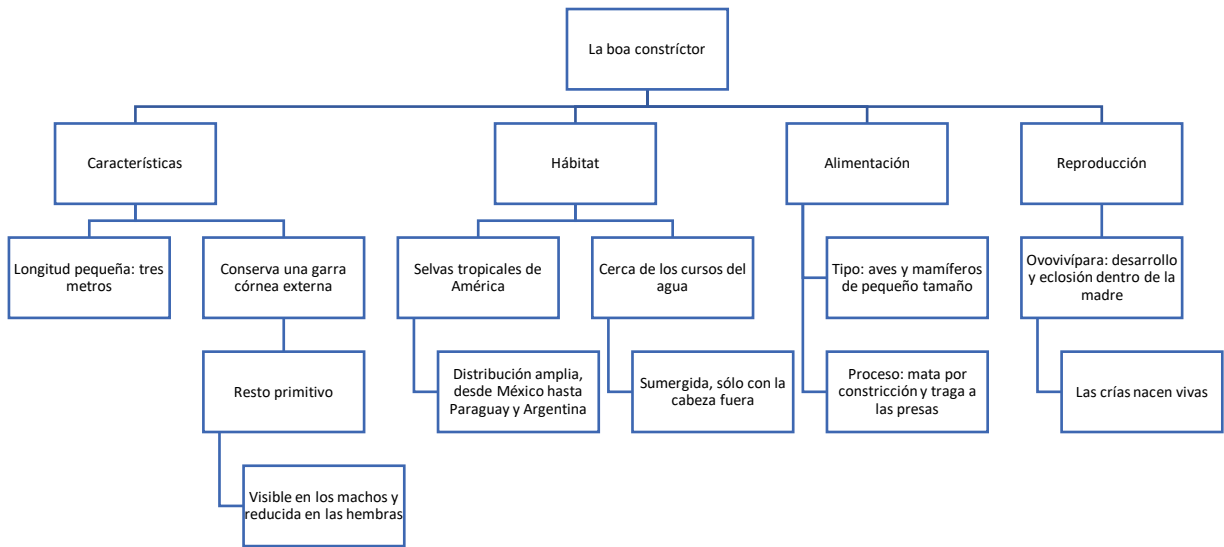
La boa constríctor

Características

Longitud pequeña: tres metros

Conserva una garra córnea externa

Resto primitivo

Visible en los machos y reducida en las hembras

Hábitat

Selvas tropicales de América

Distribución amplia, desde México hasta Paraguay y Argentina

Cerca de los cursos del agua

Sumergida, sólo con la cabeza fuera

Alimentación

Tipo: aves y mamíferos de pequeño tamaño

Proceso: mata por constricción y traga a las presas

Reproducción

Ovovivípara: desarrollo y eclosión dentro de la madre

Las crías nacen vivas